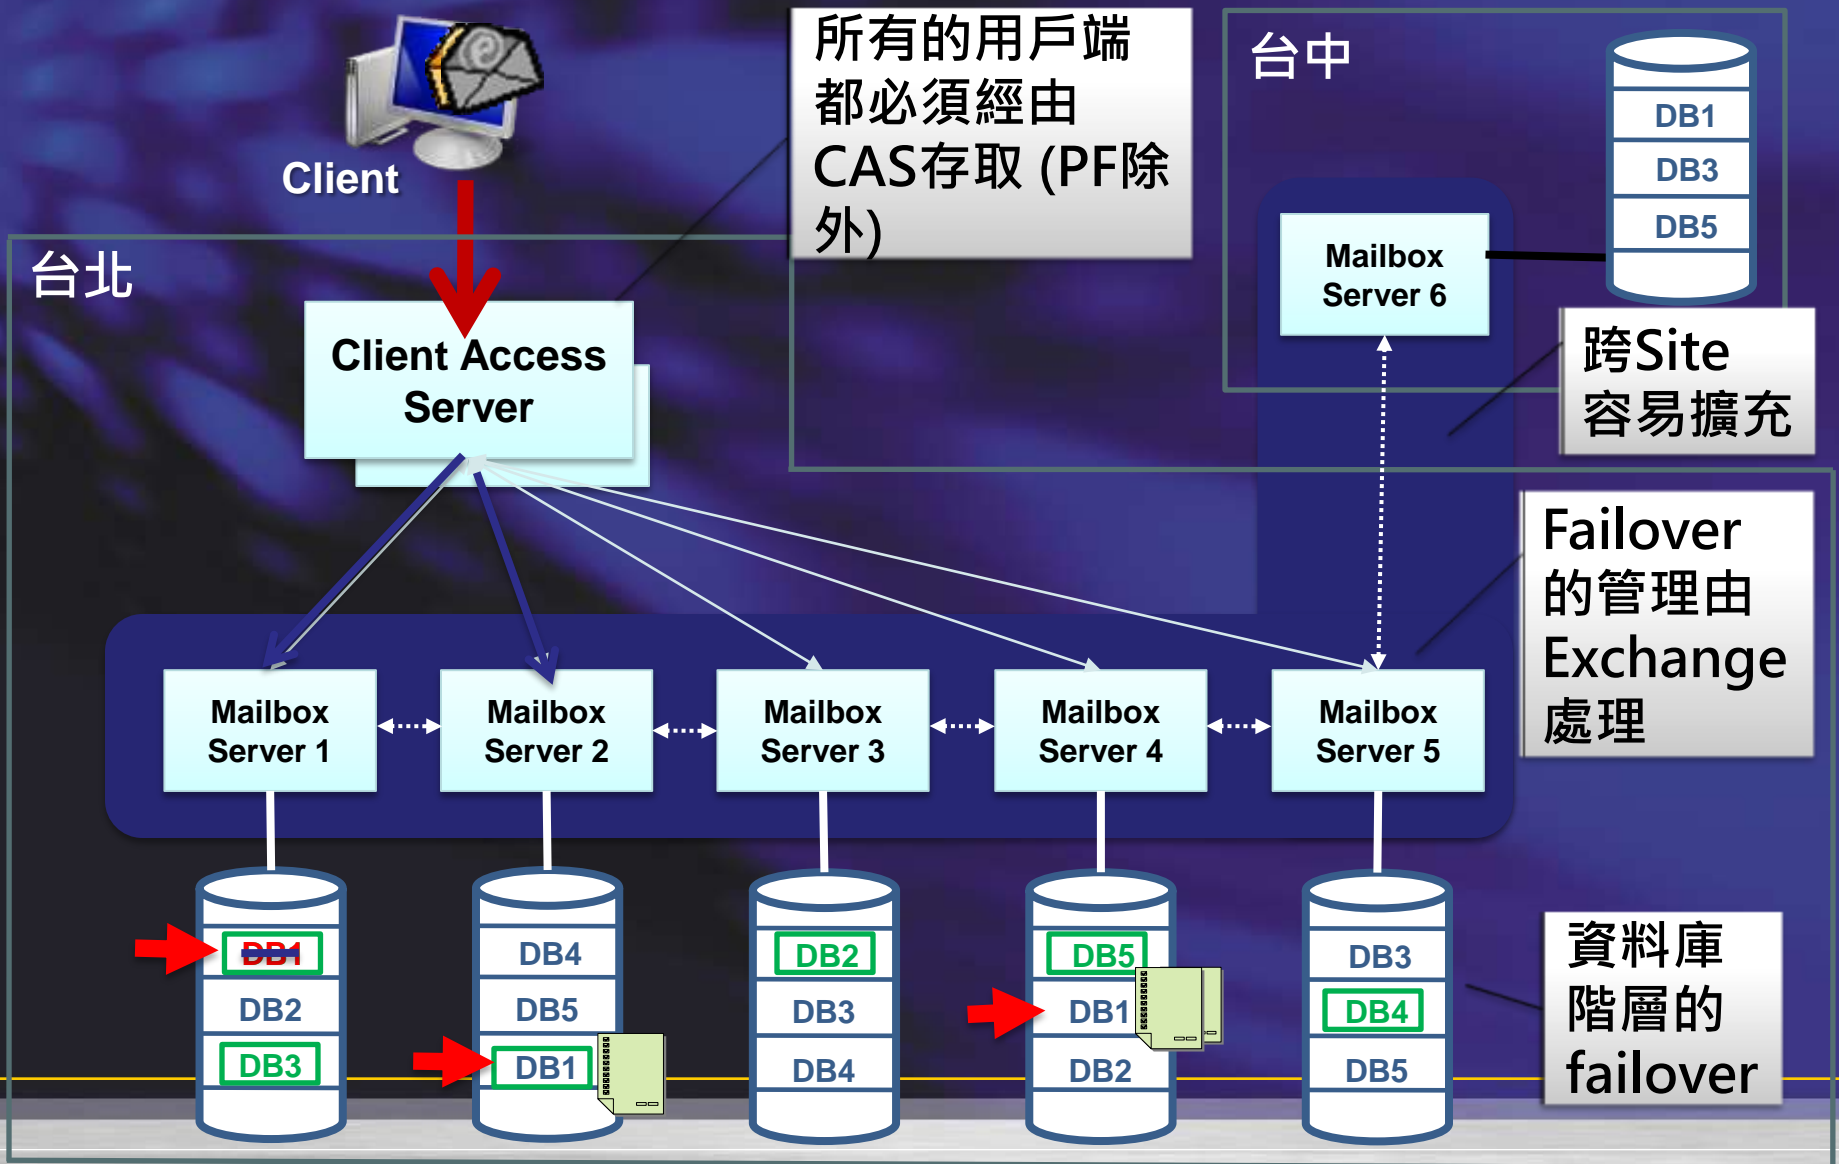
Client

所有的用戶端都必須經由CAS存取 (PF除外)

台中

DB1
DB3
DB5

Mailbox Server 6

跨Site 容易擴充

台北

Client Access Server

Failover 的管理由 Exchange 處理

Mailbox Server 1

Mailbox Server 2

Mailbox Server 3

Mailbox Server 4

Mailbox Server 5

DB1
DB2
DB3

DB4
DB5
DB1

DB2
DB3
DB4

DB5
DB1
DB2

DB3
DB4
DB5

資料庫階層的 failover